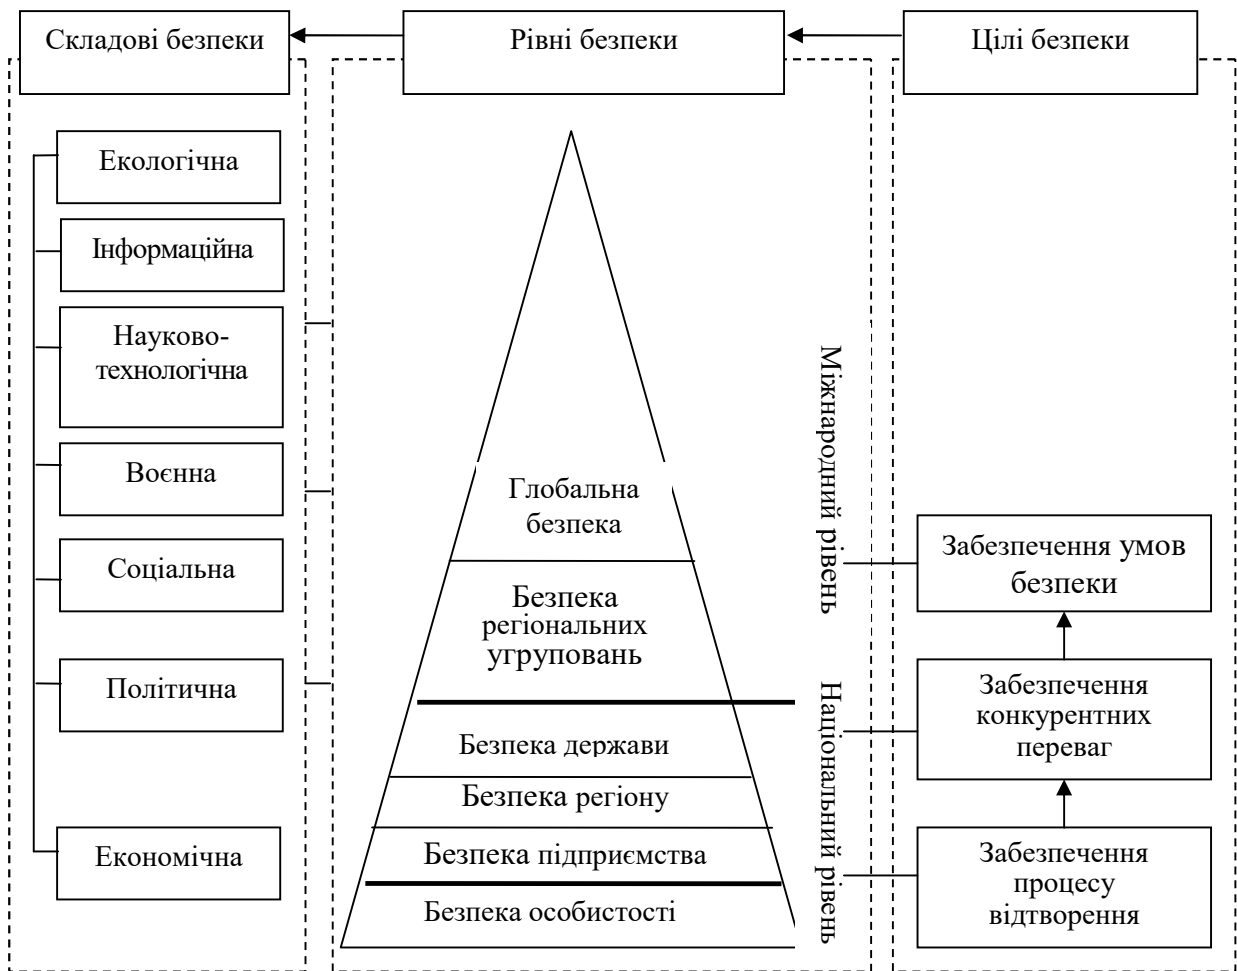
Складові безпеки

Рівні безпеки

Цілі безпеки

Екологічна

Інформаційна

Науково-технологічна

Воєнна

Соціальна

Політична

Економічна

Глобальна безпека

Безпека регіональних угруповань

Безпека держави

Безпека регіону

Безпека підприємства

Безпека особистості

Міжнародний рівень

Національний рівень

Забезпечення умов безпеки

Забезпечення конкурентних переваг

Забезпечення процесу відтворення